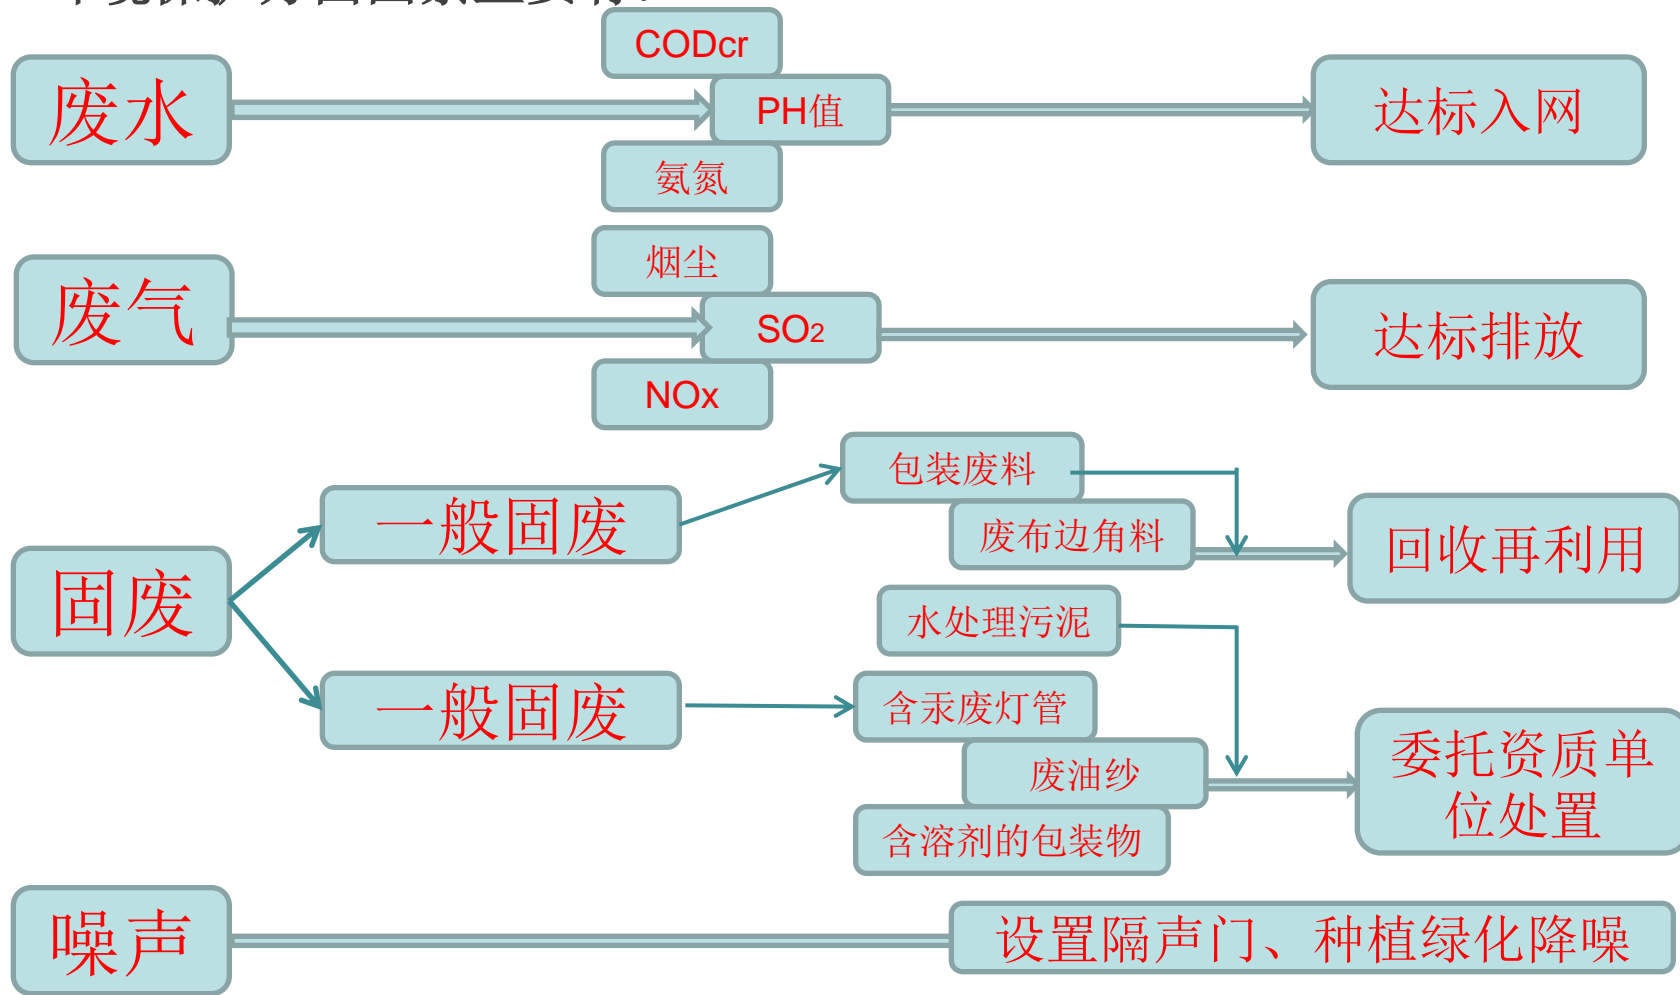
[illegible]

废水

CODcr

PH值

氨氮

达标入网

废气

烟尘

$SO_2$

NOx

达标排放

固废

一般固废

包装废料

废布边角料

回收再利用

一般固废

水处理污泥

含汞废灯管

废油纱

含溶剂的包装物

委托资质单位处置

噪声

设置隔声门、种植绿化降噪